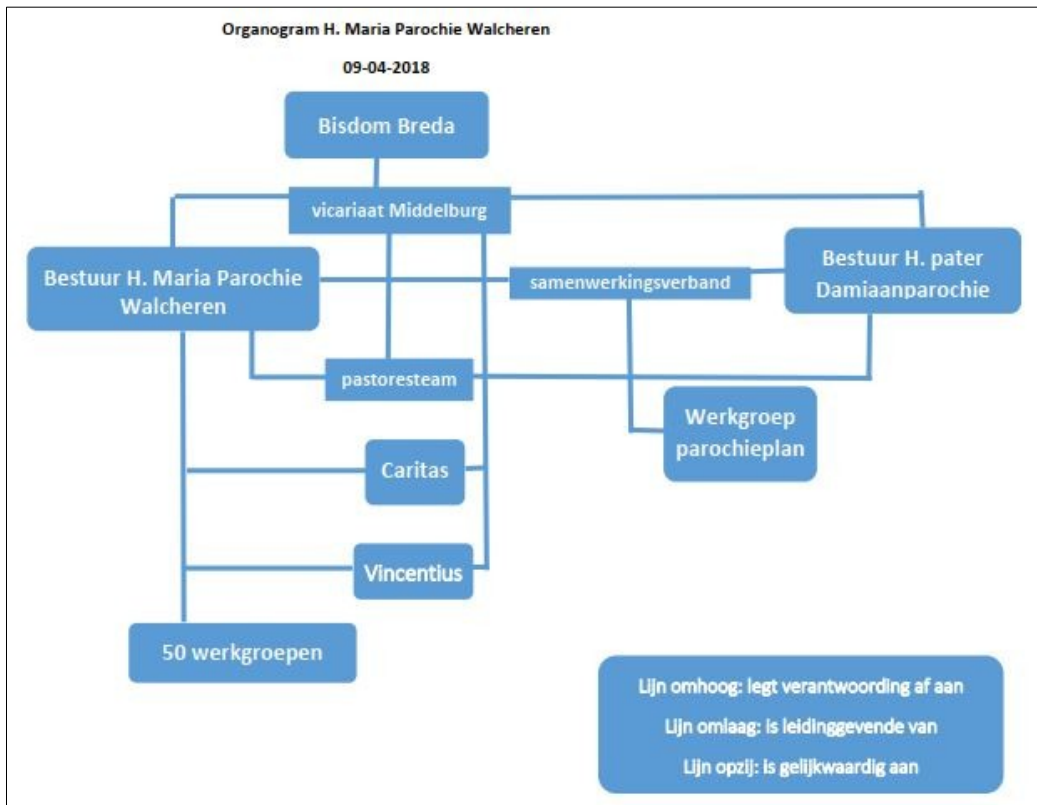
Organogram H. Maria Parochie Walcheren

09-04-2018

Bisdom Breda

vicariaat Middelburg

Bestuur H. Maria Parochie Walcheren

samenwerkingsverband

Bestuur H. pater Damiaanparochie

pastoresteam

Werkgroep parochieplan

Caritas

Vincentius

50 werkgroepen

Lijn omhoog: legt verantwoording af aan

Lijn omlaag: is leidinggevende van

Lijn opzij: is gelijkwaardig aan